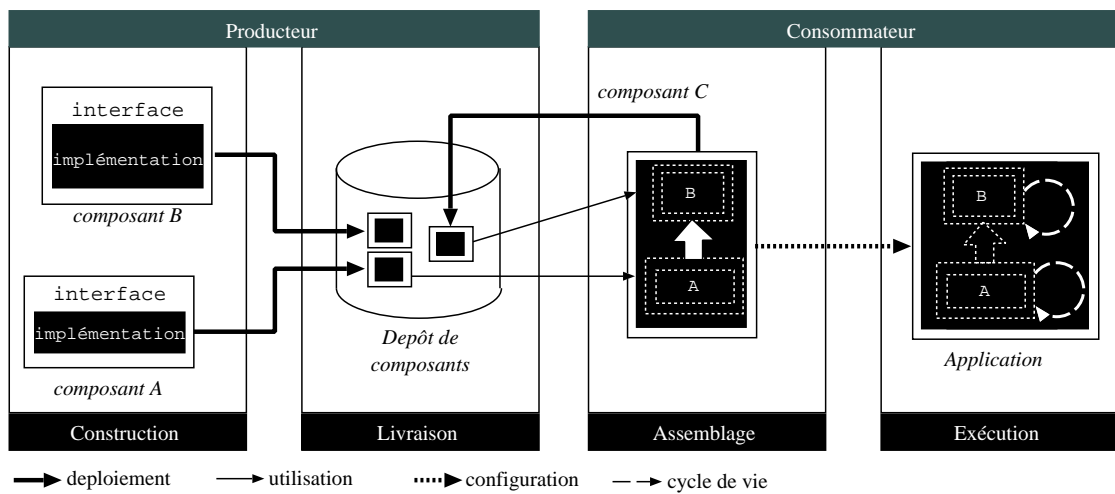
Producteur

Consommateur

interface

implémentation

composant B

interface

implémentation

composant A

composant C

Depôt de composants

B

A

B

A

Application

Construction

Livraison

Assemblage

Exécution

deploiement

utilisation

configuration

cycle de vie